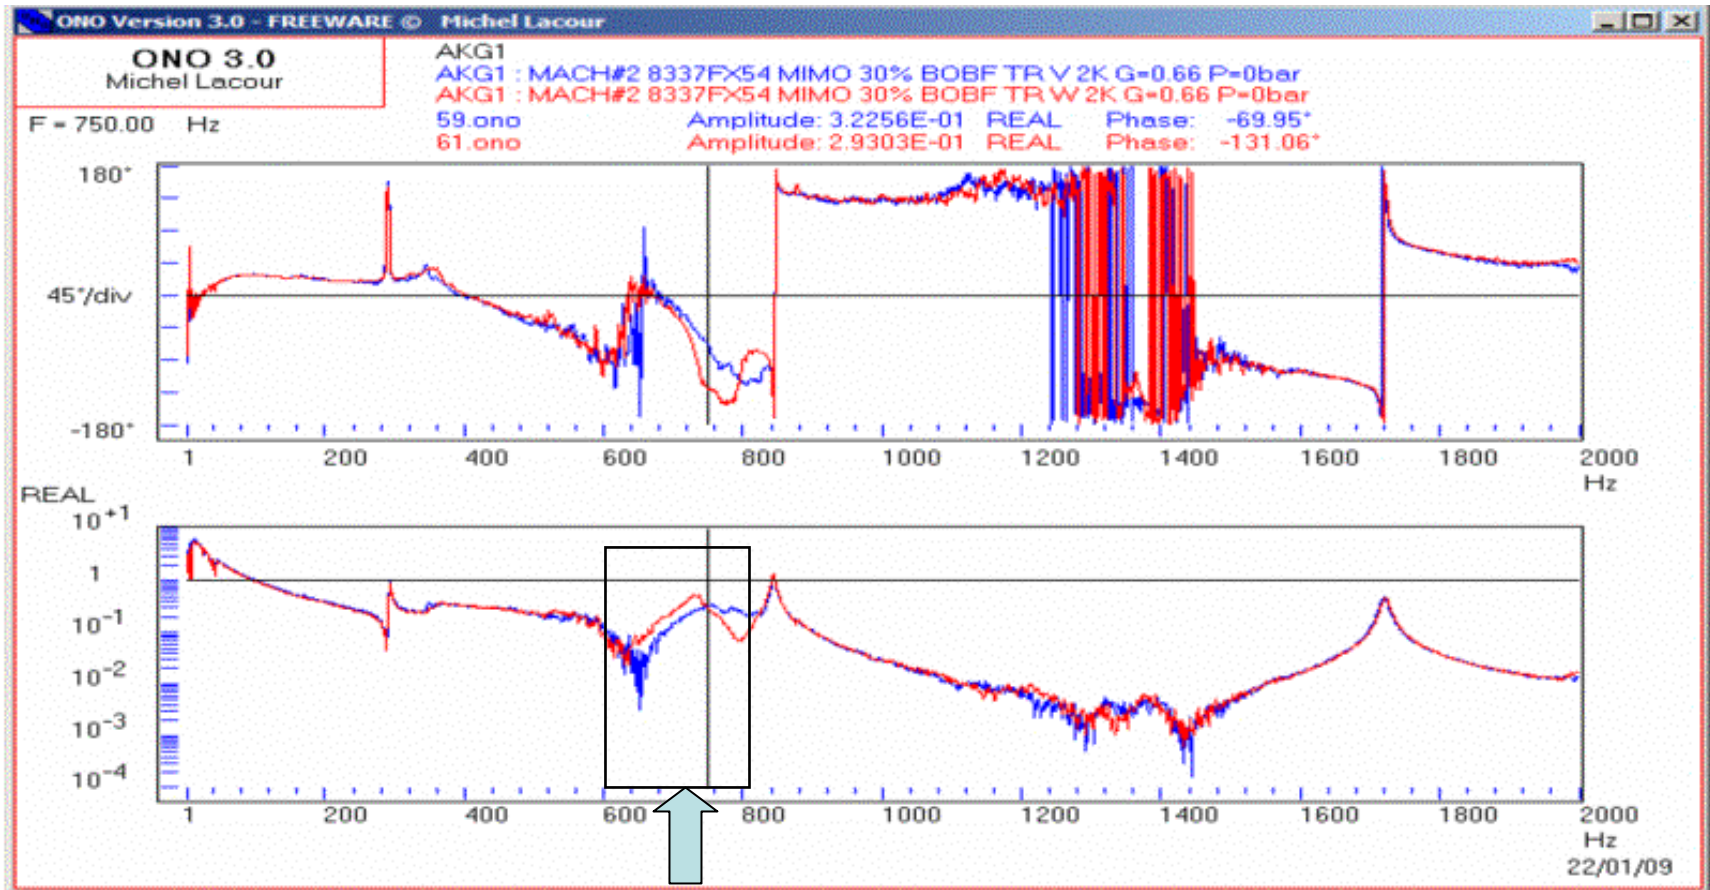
ONO Version 3.0 - FREEWARE © Michel Lacour

ONO 3.0
Michel Lacour

AKG1
AKG1 : MACH#2 8337FX54 MIMO 30% BOBF TR V 2K G=0.66 P=0bar
AKG1 : MACH#2 8337FX54 MIMO 30% BOBF TR W 2K G=0.66 P=0bar

F = 750.00 Hz

59.ono Amplitude: 3.2256E-01 REAL Phase: -69.95°
61.ono Amplitude: 2.9303E-01 REAL Phase: -131.06°

180°
45°/div
-180°

1 200 400 600 800 1000 1200 1400 1600 1800 2000
Hz

REAL
$10^{+1}$
1
$10^{-1}$
$10^{-2}$
$10^{-3}$
$10^{-4}$

1 200 400 600 800 1000 1200 1400 1600 1800 2000
Hz
22/01/09